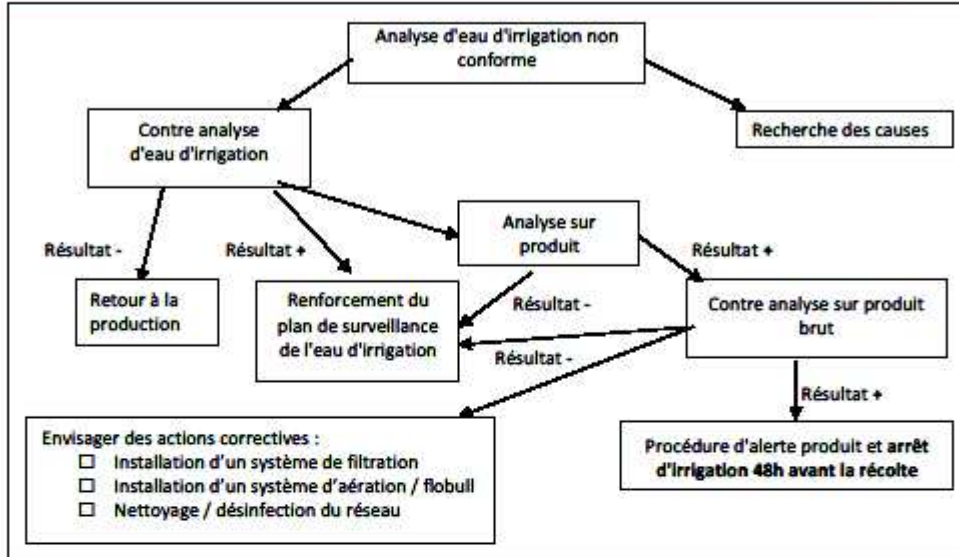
Analyse d'eau d'irrigation non conforme

Contre analyse d'eau d'irrigation

Recherche des causes

Analyse sur produit

Résultat -

Résultat +

Résultat +

Retour à la production

Renforcement du plan de surveillance de l'eau d'irrigation

Résultat -

Contre analyse sur produit brut

Résultat -

Résultat +

Envisager des actions correctives :
☐ Installation d'un système de filtration
☐ Installation d'un système d'aération / flobull
☐ Nettoyage / désinfection du réseau

Procédure d'alerte produit et **arrêt d'irrigation 48h avant la récolte**